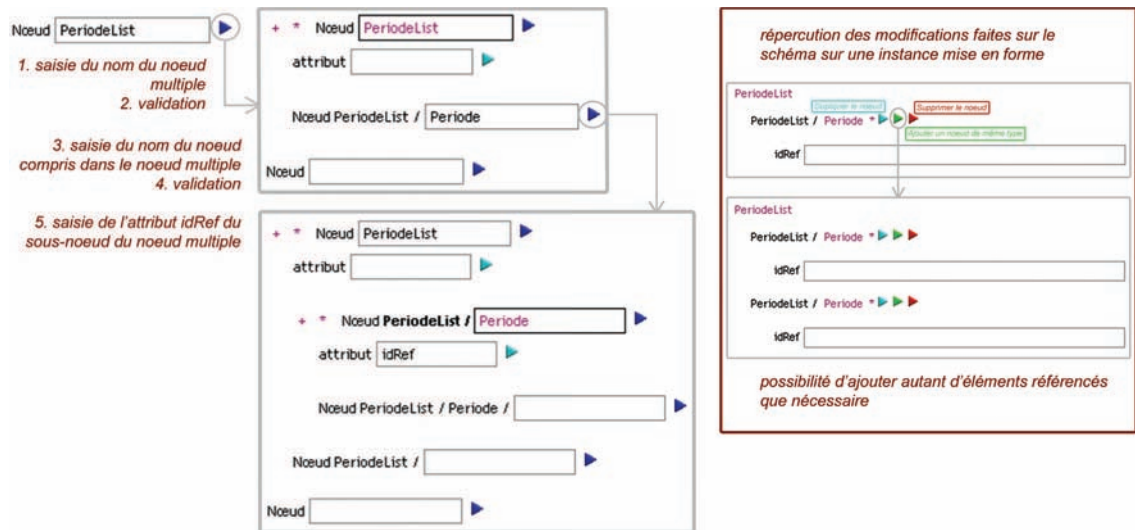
Nœud PeriodeList

1. saisie du nom du noeud multiple
2. validation

3. saisie du nom du noeud compris dans le noeud multiple
4. validation

5. saisie de l'attribut idRef du sous-noeud du noeud multiple

+ * Nœud PeriodeList
attribut
Nœud PeriodeList / Periode
Nœud

+ * Nœud PeriodeList
attribut
+ * Nœud PeriodeList / Periode
attribut idRef
Nœud PeriodeList / Periode /
Nœud PeriodeList /
Nœud

répercution des modifications faites sur le schéma sur une instance mise en forme

PeriodeList
Supprimer le noeud
Supprimer le noeud
PeriodeList / Periode *
Ajouter un noeud de même type
idRef

PeriodeList
PeriodeList / Periode *
idRef
PeriodeList / Periode *
idRef

possibilité d'ajouter autant d'éléments référencés que nécessaire